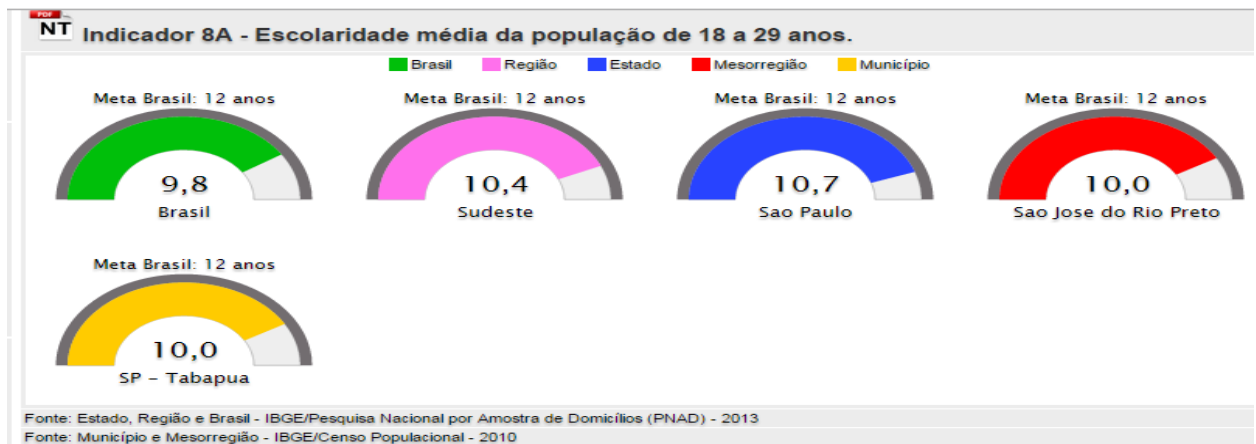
PDF
NT
Indicador 8A - Escolaridade média da população de 18 a 29 anos.

Brasil Região Estado Mesorregião Município

Meta Brasil: 12 anos
9,8
Brasil

Meta Brasil: 12 anos
10,4
Sudeste

Meta Brasil: 12 anos
10,7
Sao Paulo

Meta Brasil: 12 anos
10,0
Sao Jose do Rio Preto

Meta Brasil: 12 anos
10,0
SP - Tabapua

Fonte: Estado, Região e Brasil - IBGE/Pesquisa Nacional por Amostra de Domicílios (PNAD) - 2013
Fonte: Município e Mesorregião - IBGE/Censo Populacional - 2010